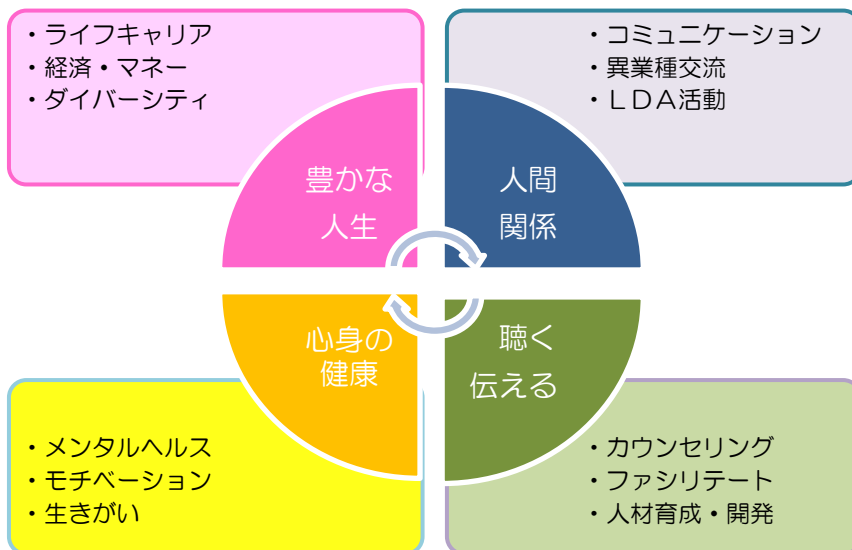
・ライフキャリア
・経済・マネー
・ダイバーシティ

・コミュニケーション
・異業種交流
・ＬＤＡ活動

豊かな人生

人間関係

心身の健康

聴く伝える

・メンタルヘルス
・モチベーション
・生きがい

・カウンセリング
・ファシリテート
・人材育成・開発